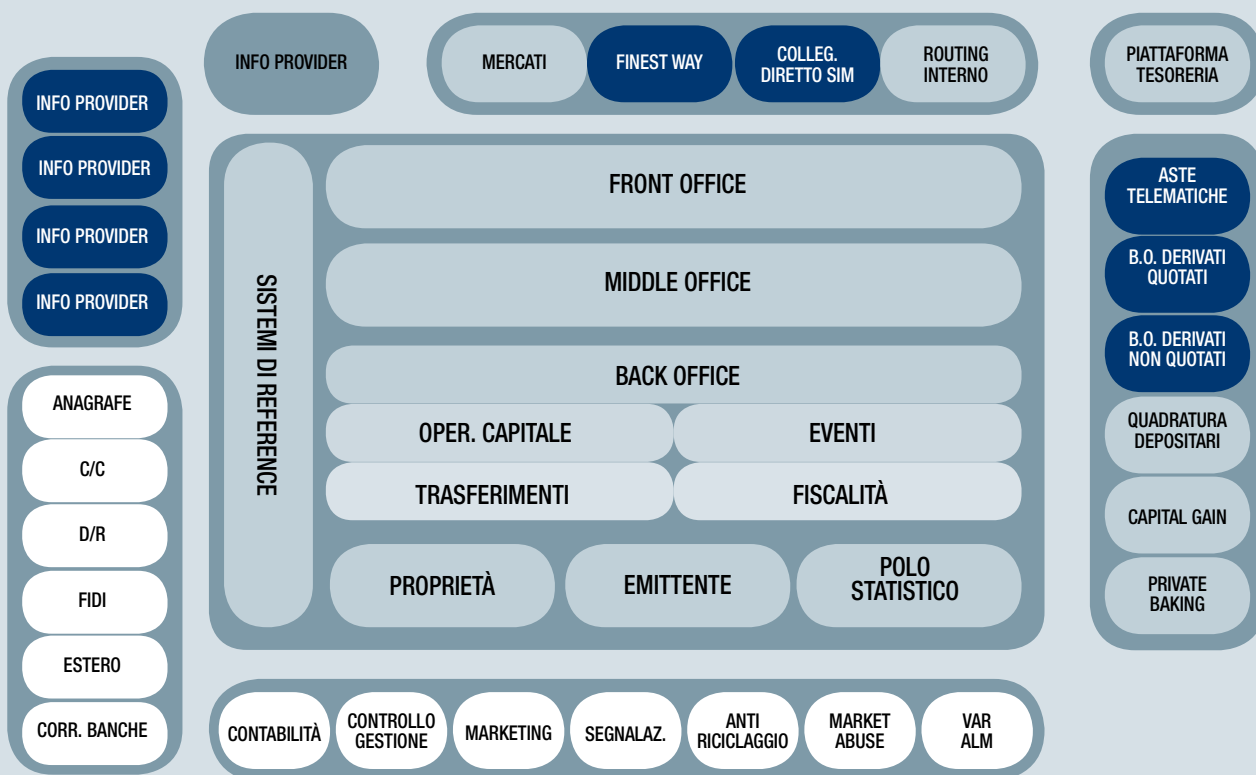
INFO PROVIDER

MERCATI

FINEST WAY

COLLEG. DIRETTO SIM

ROUTING INTERNO

PIATTAFORMA TESORERIA

INFO PROVIDER

INFO PROVIDER

INFO PROVIDER

INFO PROVIDER

SISTEMI DI REFERENCE

FRONT OFFICE

MIDDLE OFFICE

BACK OFFICE

OPER. CAPITALE

EVENTI

TRASFERIMENTI

FISCALITÀ

PROPRIETÀ

EMITTENTE

POLO STATISTICO

ASTE TELEMATICHE

B.O. DERIVATI QUOTATI

B.O. DERIVATI NON QUOTATI

QUADRATURA DEPOSITARI

CAPITAL GAIN

PRIVATE BAKING

ANAGRAFE

C/C

D/R

FIDI

ESTERO

CORR. BANCHE

CONTABILITÀ

CONTROLLO GESTIONE

MARKETING

SEGNALAZ.

ANTI RICICLAGGIO

MARKET ABUSE

VAR ALM